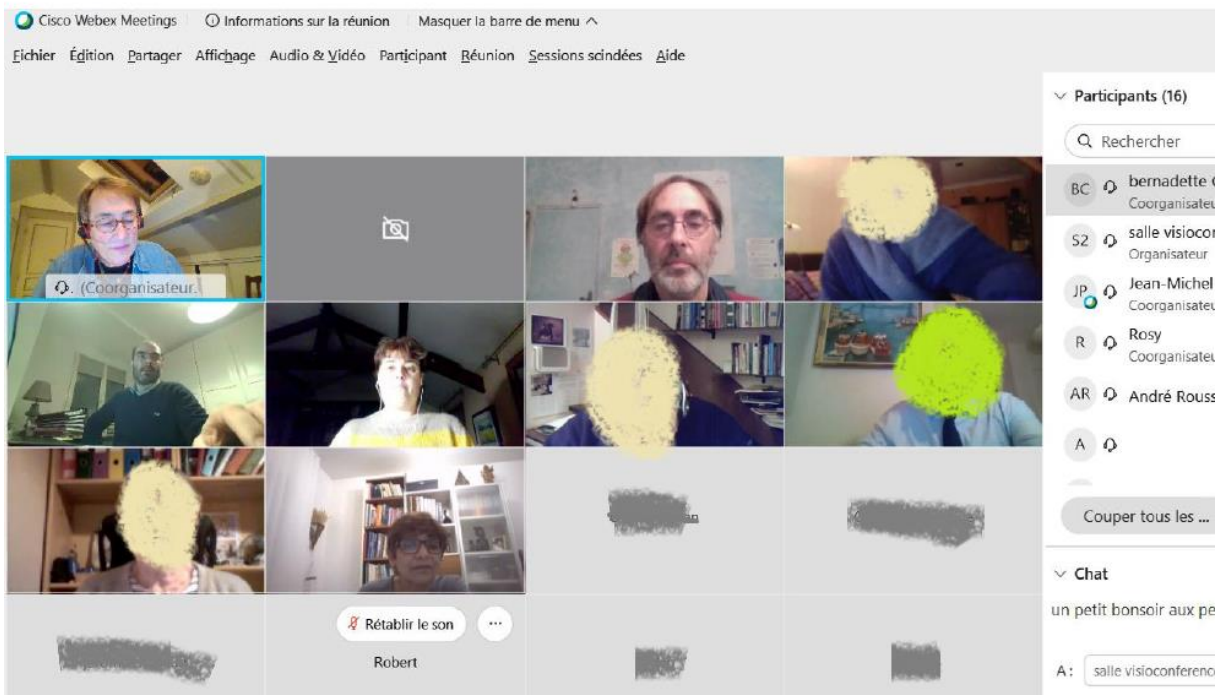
Cisco Webex Meetings | Informations sur la réunion | Masquer la barre de menu ^

Fichier Édition Partager Affichage Audio & Vidéo Participant Réunion Sessions scindées Aide

. (Coorganisateur.

Rétablir le son ...

Robert

Participants (16)

Rechercher

BC bernadette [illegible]
Coorganisateu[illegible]

SZ salle visiocon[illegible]
Organisateur

JP Jean-Michel
Coorganisateu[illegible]

R Rosy
Coorganisateu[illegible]

AR André Rouss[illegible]

A

Couper tous les ...

Chat

un petit bonsoir aux pe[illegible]

A: salle visioconferenc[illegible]